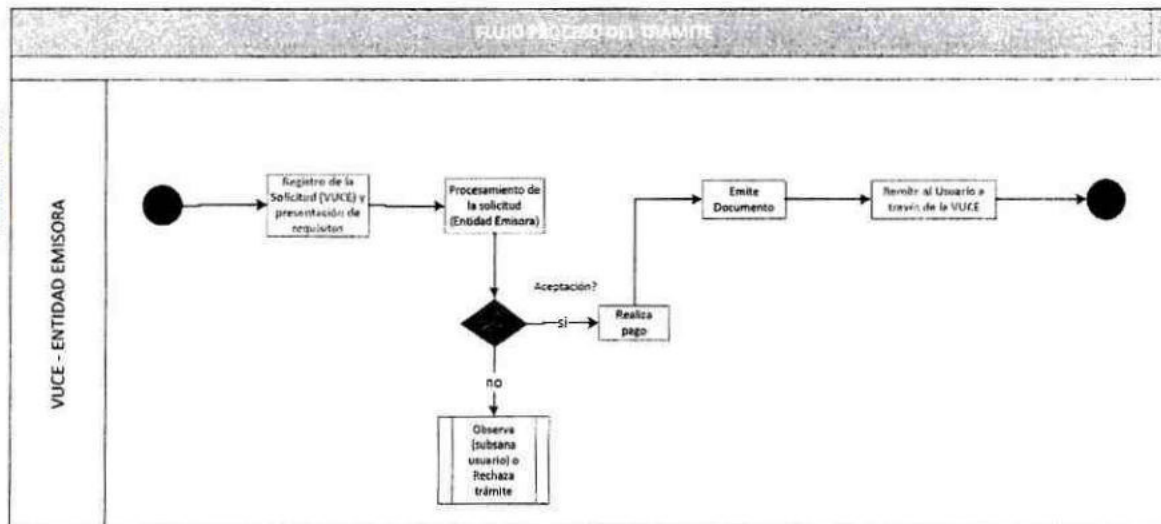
FLUJO PROCESO DEL TRÁMITE

VUCE - ENTIDAD EMISORA

Registro de la Solicitud (VUCE) y presentación de requisitos

Procesamiento de la solicitud (Entidad Emisora)

Aceptación?

si

Realiza pago

no

Observa (subsana usuario) o Rechaza trámite

Emite Documento

Remite al Usuario a través de la VUCE